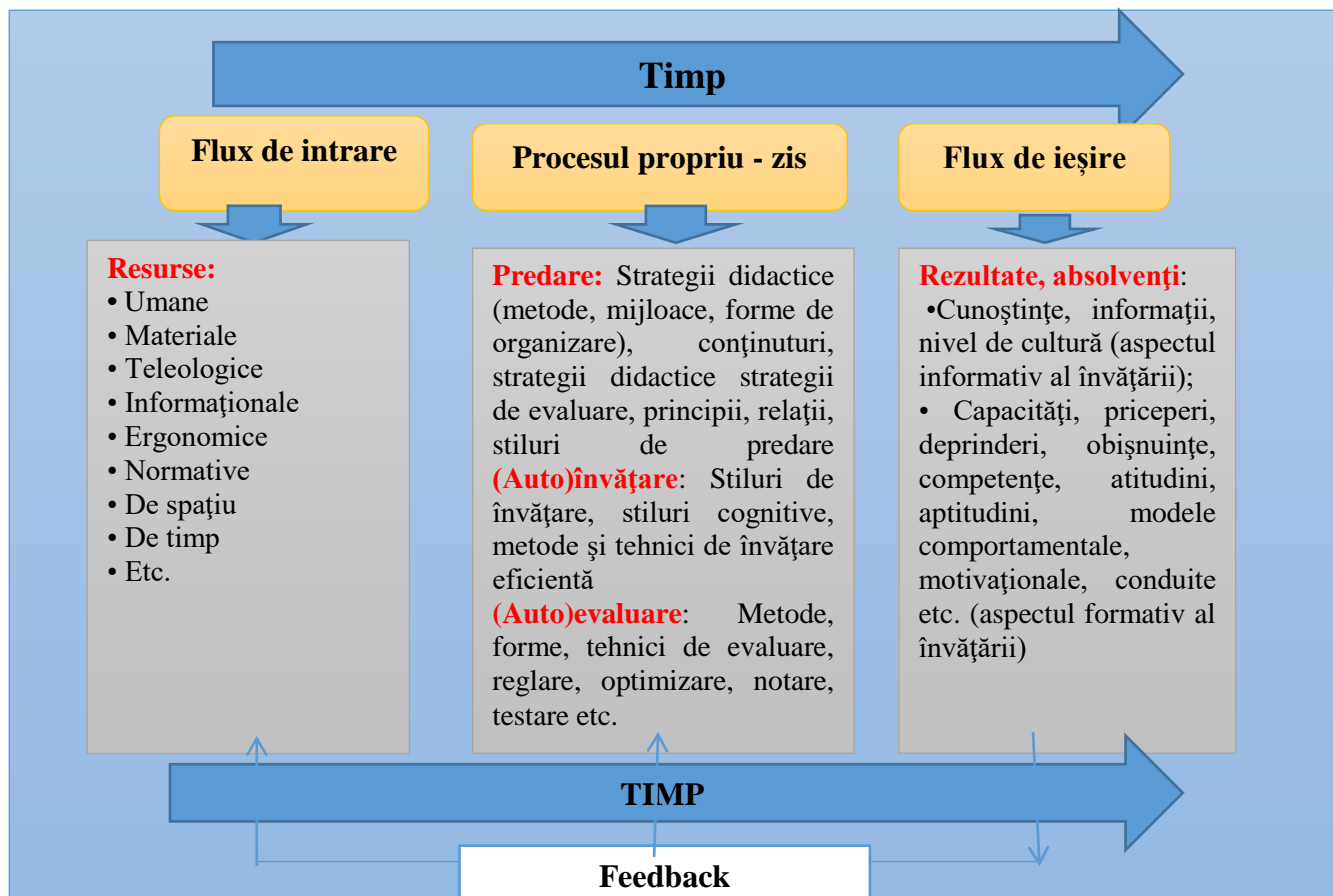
Timp

Flux de intrare

Procesul propriu - zis

Flux de ieșire

Resurse:
• Umane
• Materiale
• Teleologice
• Informaţionale
• Ergonomice
• Normative
• De spaţiu
• De timp
• Etc.

Predare: Strategii didactice (metode, mijloace, forme de organizare), conţinuturi, strategii didactice strategii de evaluare, principii, relaţii, stiluri de predare (Auto)învăţare: Stiluri de învăţare, stiluri cognitive, metode şi tehnici de învăţare eficientă
(Auto)evaluare: Metode, forme, tehnici de evaluare, reglare, optimizare, notare, testare etc.

Rezultate, absolvenţi:
•Cunoştinţe, informaţii, nivel de cultură (aspectul informativ al învăţării);
• Capacităţi, priceperi, deprinderi, obişnuinţe, competenţe, atitudini, aptitudini, modele comportamentale, motivaţionale, conduite etc. (aspectul formativ al învăţării)

TIMP

Feedback